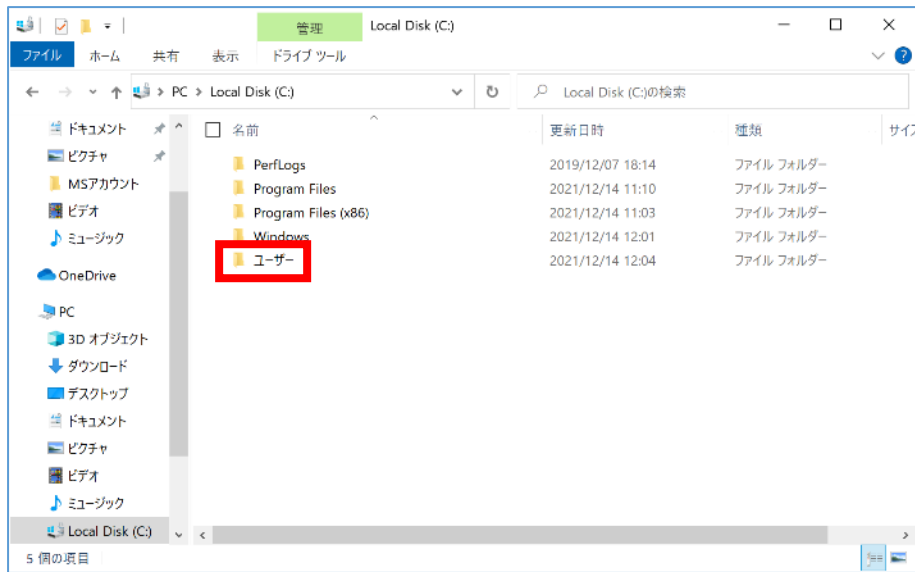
管理 Local Disk (C:)

ファイル ホーム 共有 表示 ドライブ ツール

PC > Local Disk (C:)

Local Disk (C:)の検索

ドキュメント
ピクチャ
MSアカウント
ビデオ
ミュージック
OneDrive
PC
3D オブジェクト
ダウンロード
デスクトップ
ドキュメント
ピクチャ
ビデオ
ミュージック
Local Disk (C:)

| 名前 | 更新日時 | 種類 | サイズ |
|---|---|---|---|
| PerfLogs | 2019/12/07 18:14 | ファイル フォルダー | |
| Program Files | 2021/12/14 11:10 | ファイル フォルダー | |
| Program Files (x86) | 2021/12/14 11:03 | ファイル フォルダー | |
| Windows | 2021/12/14 12:01 | ファイル フォルダー | |
| ユーザー | 2021/12/14 12:04 | ファイル フォルダー | |

5 個の項目